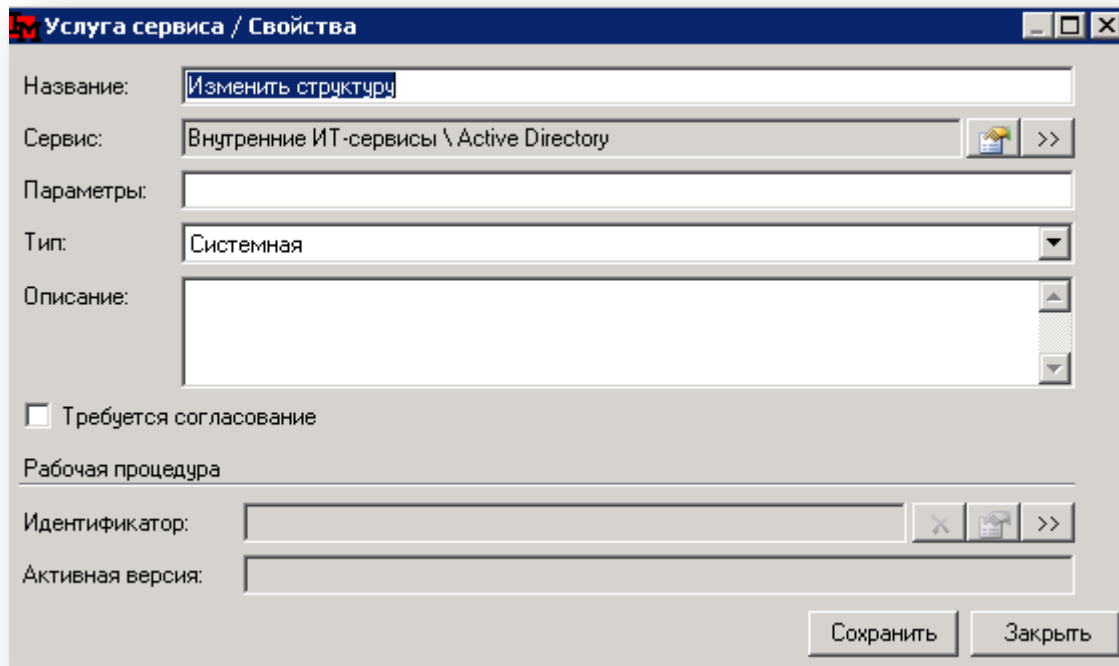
Услуга сервиса / Свойства

Название: Изменить структуру

Сервис: Внутренние ИТ-сервисы \ Active Directory >>

Параметры:

Тип: Системная

Описание:

Требуется согласование

Рабочая процедура

Идентификатор: >>

Активная версия:

Сохранить Закрыть